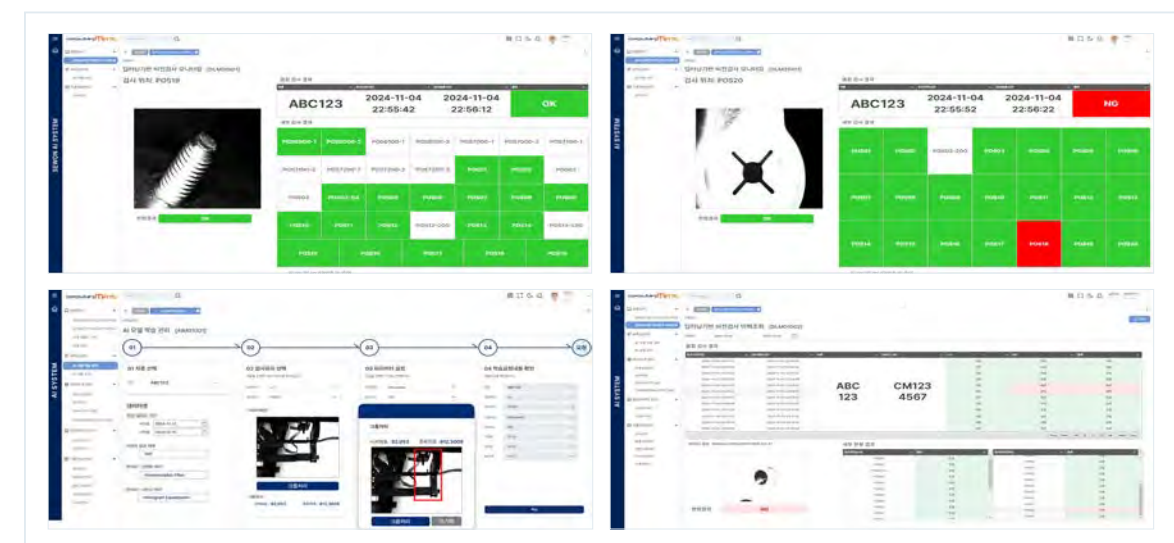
SENSOR AI SYSTEM

computeRnet

딥러닝기반 비전검사 모니터링 (DLM0001)

검사 위치: POS19

| | | | |
|---|---|---|---|
| ABC123 | 2024-11-04 22:55:42 | 2024-11-04 22:56:12 | OK |

OK

| | | | | | |
|---|---|---|---|---|---|
| POS0100-1 | POS0100-2 | POS0100-3 | POS0100-4 | POS0100-5 | POS0100-1 |
| POS0100-6 | POS0100-7 | POS0100-8 | POS0100-9 | POS01 | POS02 |
| POS03 | POS03-04 | POS05 | POS06 | POS07 | POS08 |
| POS09 | POS10 | POS11 | POS12 | POS13 | POS14 |
| POS15 | POS16 | POS17 | POS18 | POS19 | |

SENSOR AI SYSTEM

computeRnet

딥러닝기반 비전검사 모니터링 (DLM0001)

검사 위치: POS20

| | | | |
|---|---|---|---|
| ABC123 | 2024-11-04 22:55:52 | 2024-11-04 22:56:22 | NG |

OK

AI SYSTEM

computeRnet

AI 모델 학습 관리

01 02 03 04 완료

AI SYSTEM

computeRnet

딥러닝기반 비전검사 이력조회 (DLM0002)

ABC 123

CM123 4567